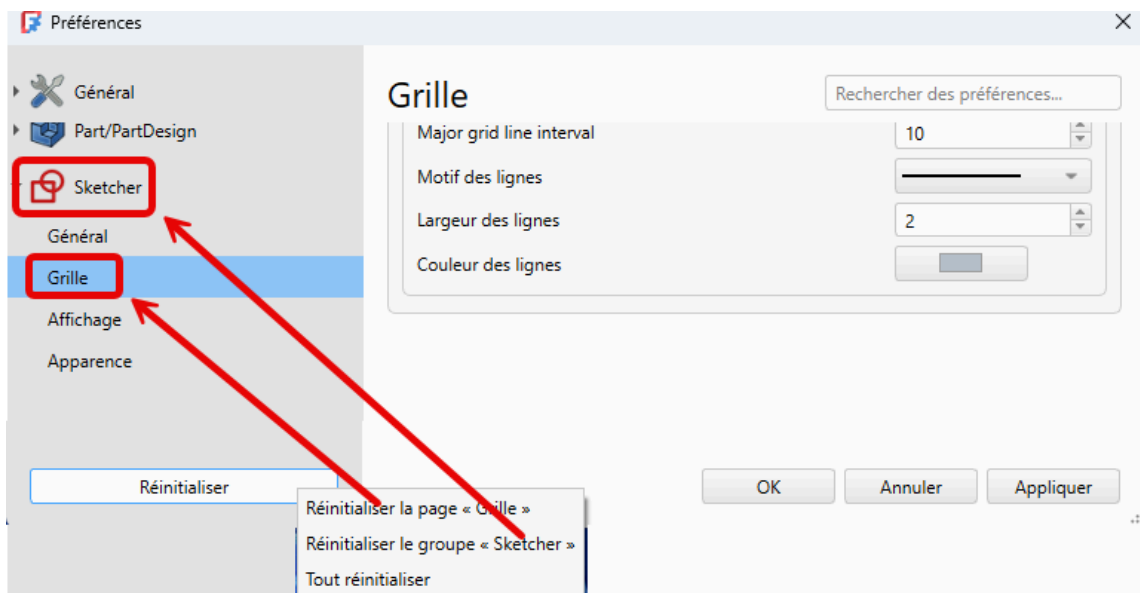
Préférences

Général
Part/PartDesign
Sketcher
Général
Grille
Affichage
Apparence

Grille

Rechercher des préférences...

Major grid line interval
10
Motif des lignes
Largeur des lignes
2
Couleur des lignes

Réinitialiser

Réinitialiser la page « Grille »
Réinitialiser le groupe « Sketcher »
Tout réinitialiser

OK
Annuler
Appliquer